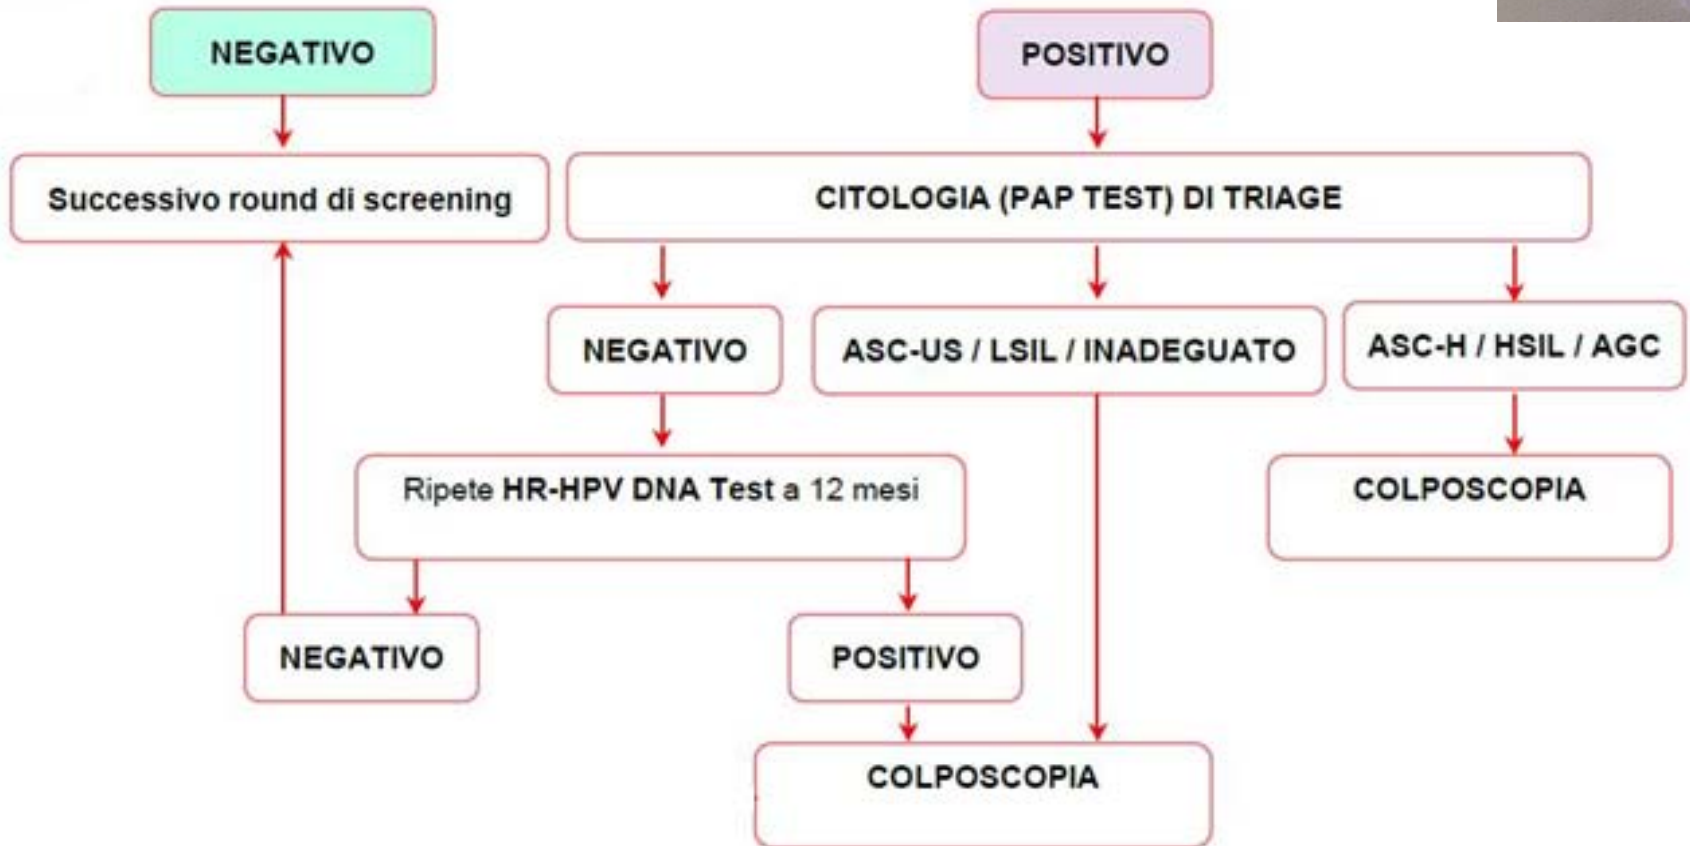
NEGATIVO

POSITIVO

Successivo round di screening

CITOLOGIA (PAP TEST) DI TRIAGE

NEGATIVO

ASC-US / LSIL / INADEGUATO

ASC-H / HSIL / AGC

Ripete HR-HPV DNA Test a 12 mesi

COLPOSCOPIA

NEGATIVO

POSITIVO

COLPOSCOPIA